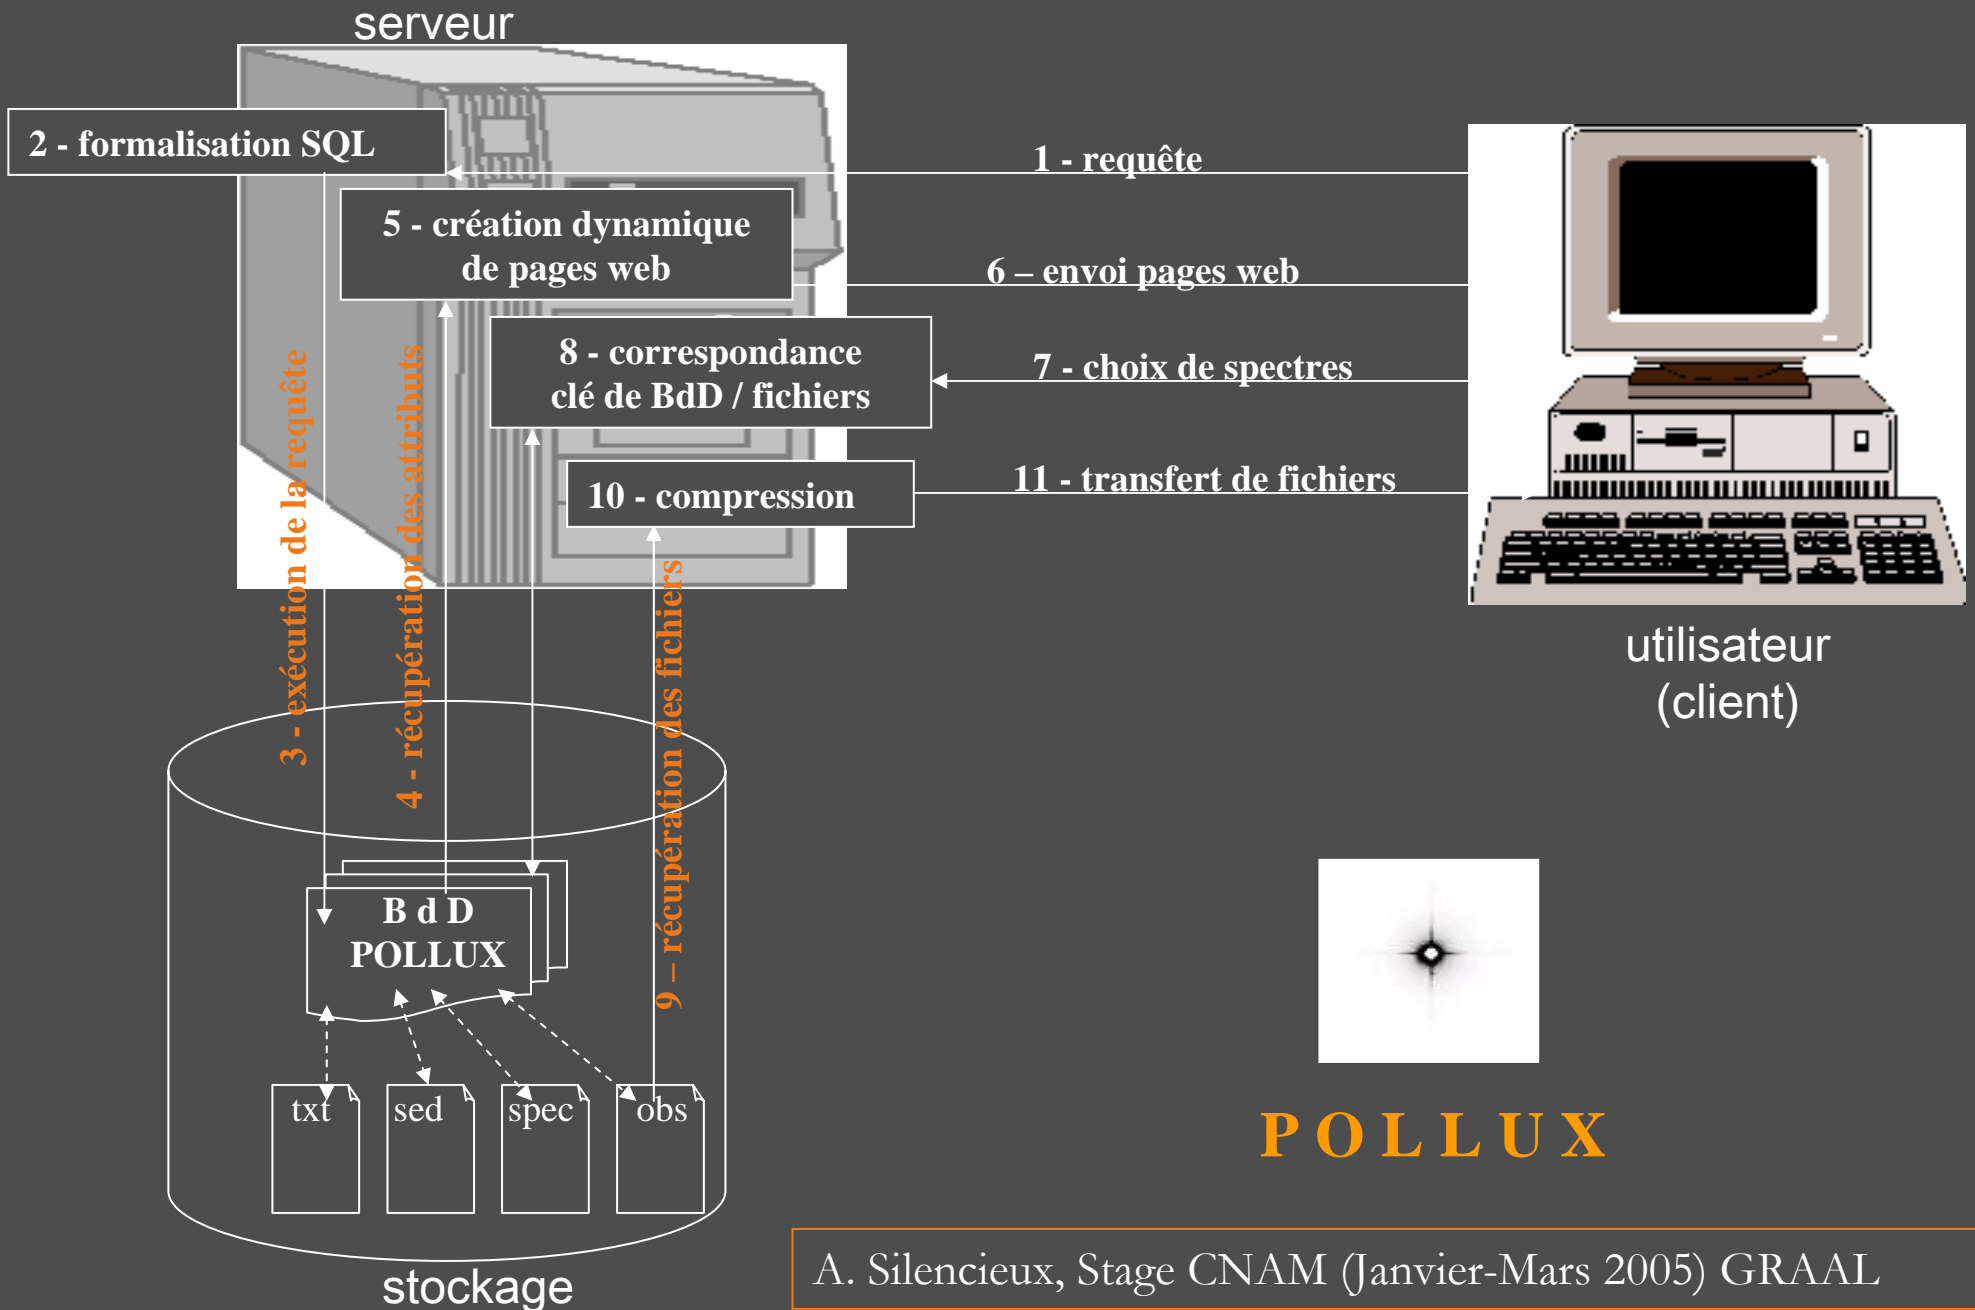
serveur

2 - formalisation SQL

1 - requête

5 - création dynamique de pages web

6 – envoi pages web

8 - correspondance clé de BdD / fichiers

7 - choix de spectres

10 - compression

11 - transfert de fichiers

3 - exécution de la requête

4 - récupération des attributs

9 – récupération des fichiers

utilisateur (client)

B d D POLLUX

txt

sed

spec

obs

stockage

POLLUX

A. Silencieux, Stage CNAM (Janvier-Mars 2005) GRAAL